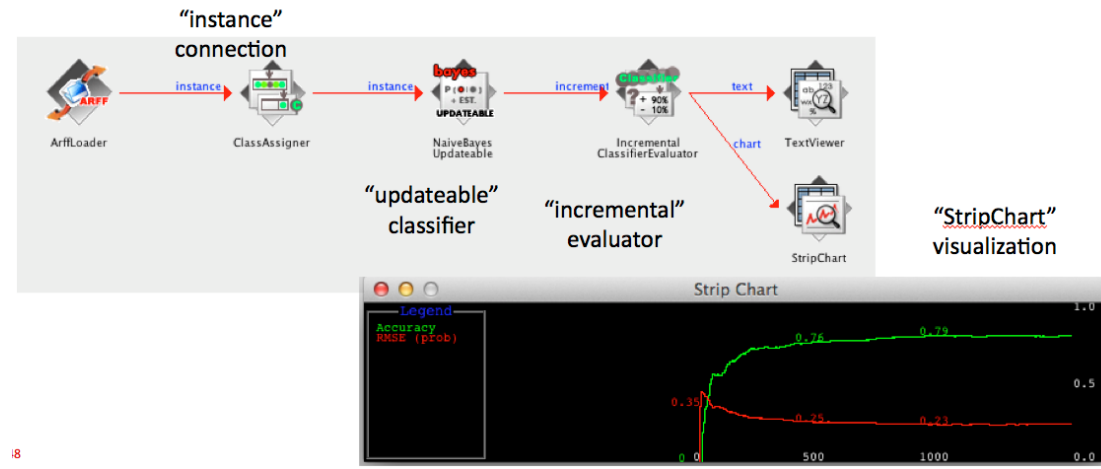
"instance"
connection

ARFF
ArffLoader

instance

ClassAssigner

instance

bayes
P(●|●)
+ EST.
UPDATEABLE
NaiveBayes
Updateable

increment

Classifier
+ 90%
- 10%
Incremental
ClassifierEvaluator

text

TextViewer

chart

StripChart

"updateable"
classifier

"incremental"
evaluator

"StripChart"
visualization

Strip Chart

Legend
Accuracy
RMSE (prob)

1.0
0.5
0.0

0.35
0.76
0.79
0.25
0.23

0
0
500
1000

48